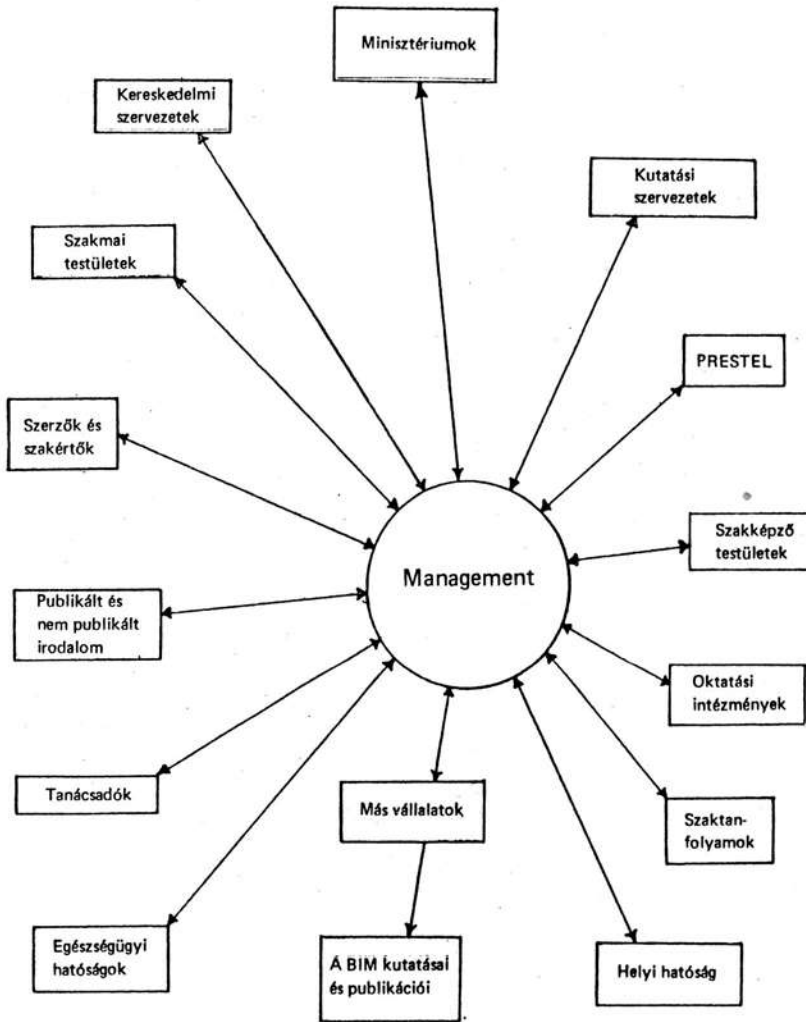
Minisztériumok

Kereskedelmi szervezetek

Kutatási szervezetek

Szakmai testületek

PRESTEL

Szerzők és szakértők

Management

Szakképző testületek

Publikált és nem publikált irodalom

Oktatási intézmények

Tanácsadók

Más vállalatok

Szaktanfolyamok

Egészségügyi hatóságok

A BIM kutatásai és publikációi

Helyi hatóság